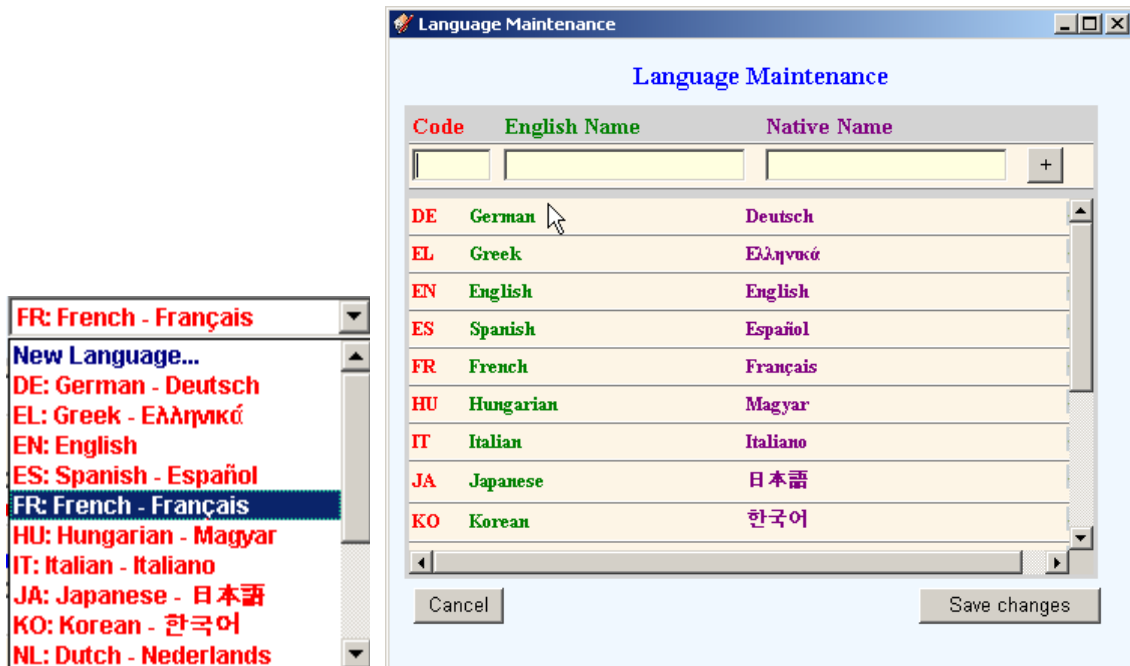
FR: French - Français

New Language...
DE: German - Deutsch
EL: Greek - Ελληνικά
EN: English
ES: Spanish - Español
FR: French - Français
HU: Hungarian - Magyar
IT: Italian - Italiano
JA: Japanese - 日本語
KO: Korean - 한국어
NL: Dutch - Nederlands

Language Maintenance

Language Maintenance

| Code | English Name | Native Name |
|---|---|---|
| DE | German | Deutsch |
| EL | Greek | Ελληνικά |
| EN | English | English |
| ES | Spanish | Español |
| FR | French | Français |
| HU | Hungarian | Magyar |
| IT | Italian | Italiano |
| JA | Japanese | 日本語 |
| KO | Korean | 한국어 |

+

Cancel

Save changes